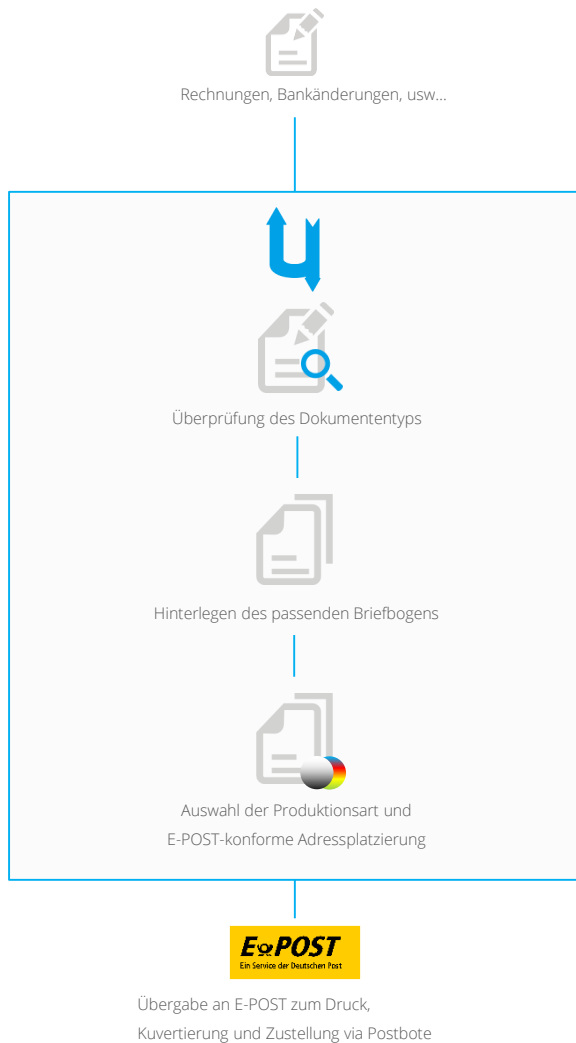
Rechnungen, Bankänderungen, usw...

Überprüfung des Dokumententyps

Hinterlegen des passenden Briefbogens

Auswahl der Produktionsart und
E-POST-konforme Adressplatzierung

E POST
Ein Service der Deutschen Post

Übergabe an E-POST zum Druck,
Kuvertierung und Zustellung via Postbote